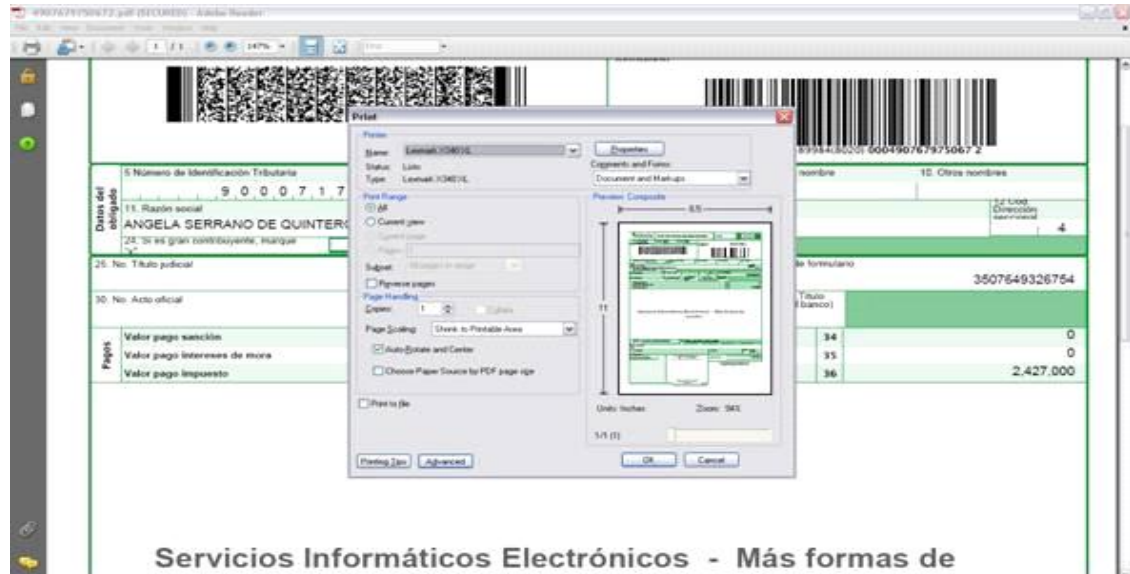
4907679750672.pdf (SECURED) - Adobe Reader

File Edit View Document Tools Window Help

1 / 1 147%

(415)7709998009984(8020)0004907679750672

5 Número de Identificación Tributaria
9 0 0 0 7 1 7

Datos del obligado

11. Razón social
ANGELA SERRANO DE QUINTER

24. Si es gran contribuyente, marque

nombre

10. Otros nombres

12 Cód. Dirección

4

25. No. Título judicial

de formulario
3507649326754

30. No. Acto oficial

Título (banco)

Pagos

Valor pago sanción
Valor pago intereses de mora
Valor pago impuesto

34 0
35 0
36 2,427,000

Print

Printer
Name: Lexmark X340 XL
Status: Listo
Type: Lexmark X340 XL
Properties
Comments and Forms:
Document and Markups

Print Range
All
Current view
Current page
Pages: 1
Subset: All pages in range
Reverse pages

Page Handling
Copies: 1
Collate
Page Scaling: Shrink to Printable Area
Auto-Rotate and Center
Choose Paper Source by PDF page size

Print to file

Preview: Composite
8.5
11

Units: Inches Zoom: 94%

1/1 (1)

Printing Tips Advanced OK Cancel

Servicios Informáticos Electrónicos - Más formas de